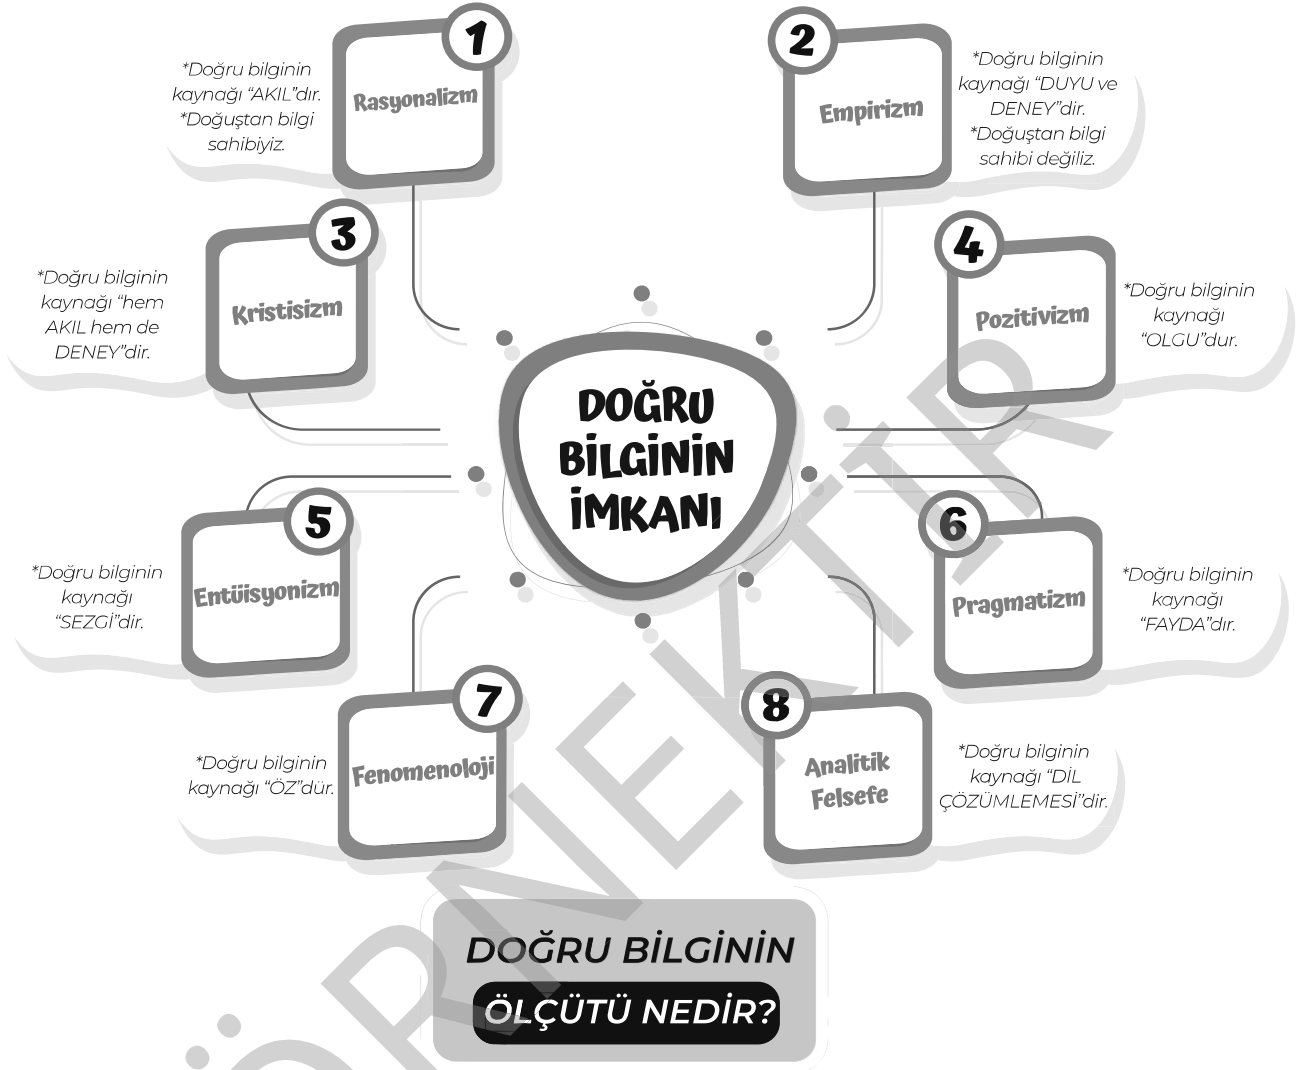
DOĞRU BİLGİNİN İMKANI

1
Rasyonalizm
*Doğru bilginin kaynağı "AKIL"dır.
*Doğuştan bilgi sahibiyiz.

2
Empirizm
*Doğru bilginin kaynağı "DUYU ve DENEY"dir.
*Doğuştan bilgi sahibi değiliz.

3
Kristisizm
*Doğru bilginin kaynağı "hem AKIL hem de DENEY"dir.

4
Pozitivizm
*Doğru bilginin kaynağı "OLGU"dur.

5
Entüisyonizm
*Doğru bilginin kaynağı "SEZGİ"dir.

6
Pragmatizm
*Doğru bilginin kaynağı "FAYDA"dır.

7
Fenomenoloji
*Doğru bilginin kaynağı "ÖZ"dür.

8
Analitik Felsefe
*Doğru bilginin kaynağı "DİL ÇÖZÜMLEMESİ"dir.

DOĞRU BİLGİNİN ÖLÇÜTÜ NEDİR?

ÖRNEKTİR